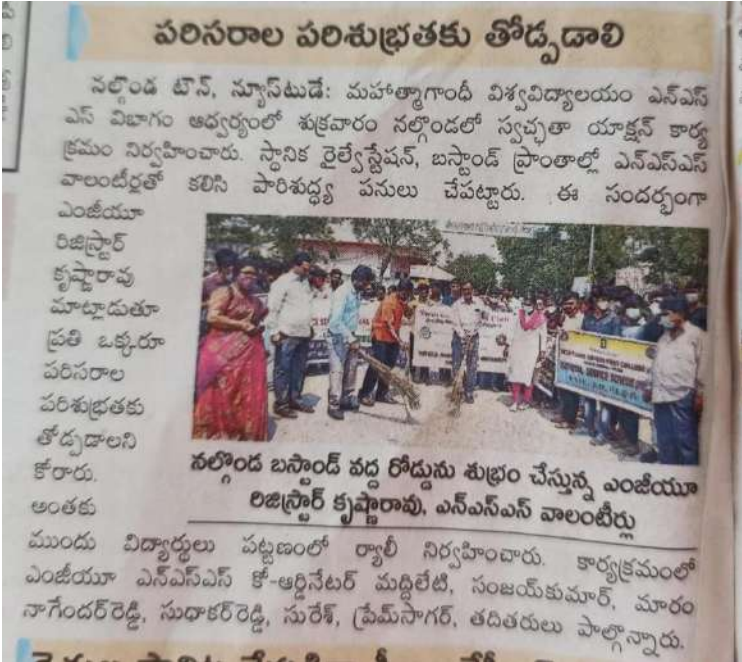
పరిసరాల పరిశుభ్రతకు తోడ్పడాలి

నల్గొండ టౌన్, న్యూస్‌టుడే: మహాత్మాగాంధీ విశ్వవిద్యాలయం ఎన్ఎస్ఎస్ విభాగం ఆధ్వర్యంలో శుక్రవారం నల్గొండలో స్వచ్ఛతా యాక్షన్ కార్యక్రమం నిర్వహించారు. స్థానిక రైల్వేస్టేషన్, బస్టాండ్ ప్రాంతాల్లో ఎన్ఎస్ఎస్ వాలంటీర్లతో కలిసి పారిశుద్ధ్య పనులు చేపట్టారు. ఈ సందర్భంగా ఎంజీయూ రిజిస్ట్రార్ కృష్ణారావు మాట్లాడుతూ ప్రతి ఒక్కరూ పరిసరాల పరిశుభ్రతకు తోడ్పడాలని కోరారు. అంతకు ముందు విద్యార్థులు పట్టణంలో ర్యాలీ నిర్వహించారు. కార్యక్రమంలో ఎంజీయూ ఎన్ఎస్ఎస్ కో-ఆర్డినేటర్ మద్దిలేటి, సంజయ్‌కుమార్, మారం నాగేందర్‌రెడ్డి, సుధాకర్‌రెడ్డి, సురేశ్, ప్రేమ్‌సాగర్, తదితరులు పాల్గొన్నారు.

నల్గొండ బస్టాండ్ వద్ద రోడ్డును శుభ్రం చేస్తున్న ఎంజీయూ రిజిస్ట్రార్ కృష్ణారావు, ఎన్ఎస్ఎస్ వాలంటీర్లు